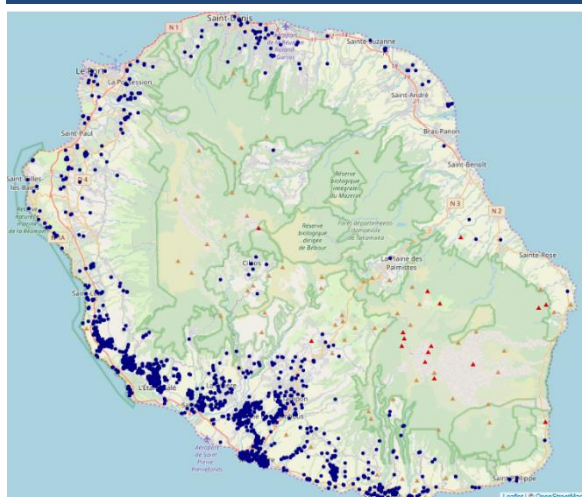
N1
Saint-Denis
Sainte-Suzanne
Le Port
La Possession
Saint-André
Bras-Panon
Saint-Paul
Saint-Benoît
Saint-Gilles-les-Bains
N3
N2
Réserve biologique intégrale du Mazerin
Forêt départementaliste domaniale de Bélouve
Réserve naturelle marine de la Réunion
Réserve biologique dirigée de Bébour
Cilaos
La Plaine des Palmistes
Sainte-Rose
L'Étang-Salé
Saint-Pierre
Saint-Philippe
Leaflet | © OpenStreetMap